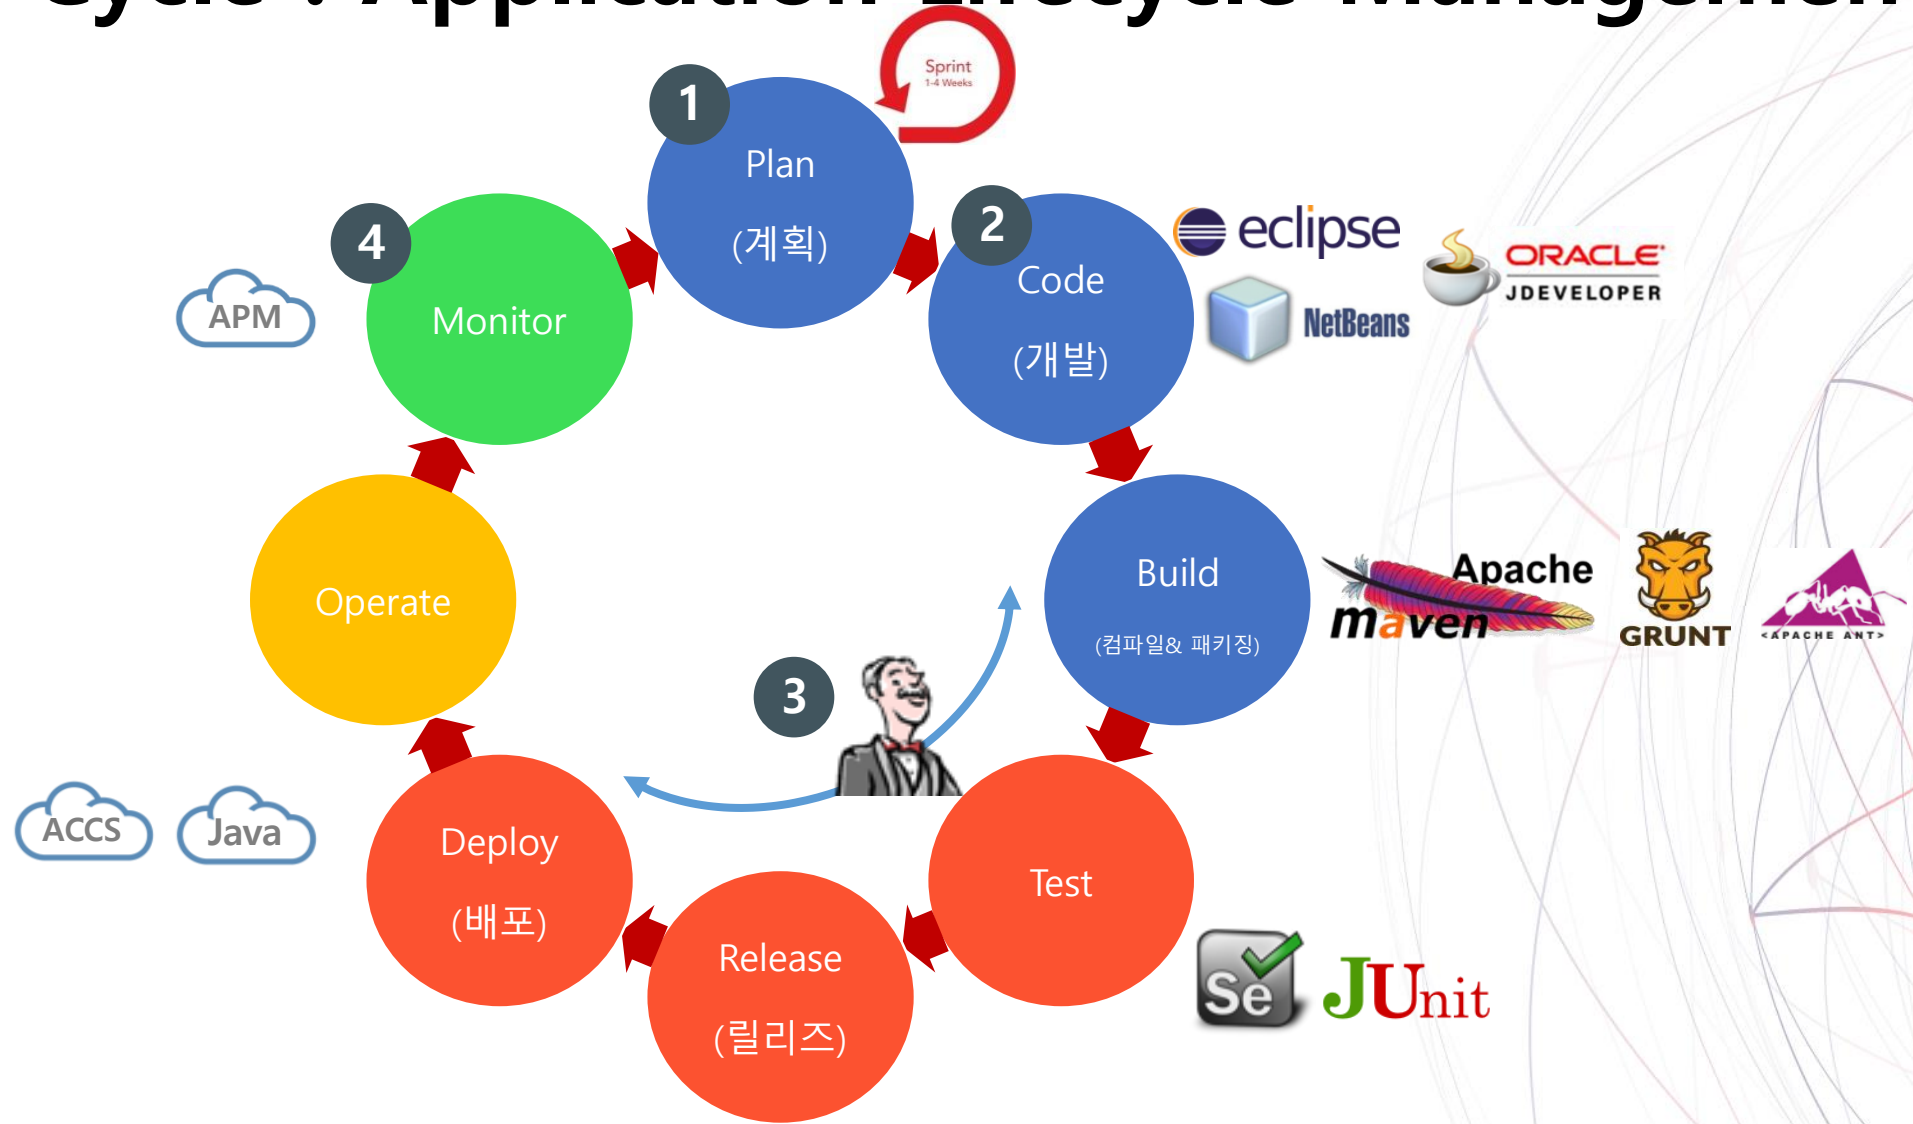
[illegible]

Sprint
1-4 Weeks

1
Plan
(계획)

2
Code
(개발)

eclipse

NetBeans

ORACLE
JDEVELOPER

4
Monitor

APM

Operate

Build
(컴파일& 패키징)

Apache
maven

GRUNT

APACHE ANT

3

Deploy
(배포)

ACCS

Java

Release
(릴리즈)

Test

Se

JUnit